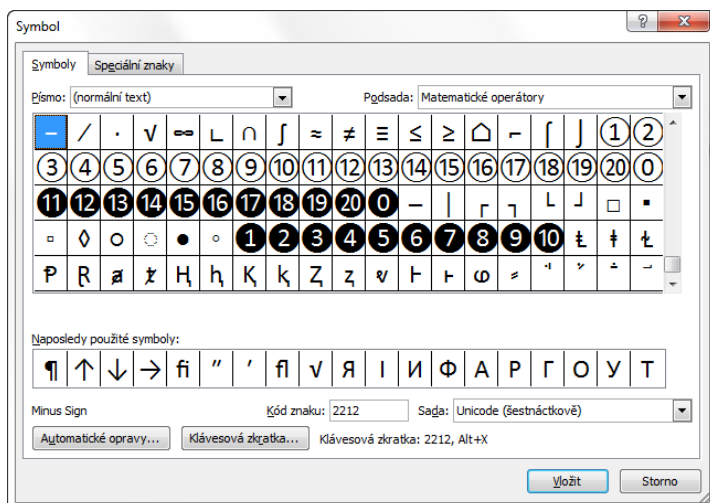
Symbol

?

Symboly | Speciální znaky

Písmo: (normální text)

Podsada: Matematické operátory

| − | ∕ | ∙ | √ | ∞ | ∟ | ∩ | ∫ | ≈ | ≠ | ≡ | ≤ | ≥ | ⌂ | ⌐ | ⌠ | ⌡ | ① | ② |
|---|---|---|---|---|---|---|---|---|---|---|---|---|---|---|---|---|---|---|
| ③ | ④ | ⑤ | ⑥ | ⑦ | ⑧ | ⑨ | ⑩ | ⑪ | ⑫ | ⑬ | ⑭ | ⑮ | ⑯ | ⑰ | ⑱ | ⑲ | ⑳ | ⓪ |
| ⓫ | ⓬ | ⓭ | ⓮ | ⓯ | ⓰ | ⓱ | ⓲ | ⓳ | ⓴ | ⓿ | ─ | │ | ┌ | ┐ | └ | ┘ | □ | ▪ |
| ▫ | ◊ | ○ | ◌ | ● | ◦ | ❶ | ❷ | ❸ | ❹ | ❺ | ❻ | ❼ | ❽ | ❾ | ❿ | Ƚ | ƚ | Ł |
| Ᵽ | Ɽ | ȼ | ƶ | Ⱨ | ⱨ | Ⱪ | ⱪ | Ⱬ | ⱬ | ⱱ | Ⱶ | ⱶ | ⱷ | ⱸ | ⱹ | ⱺ | ⱻ | ⱼ |

Naposledy použité symboly:

| ¶ | ↑ | ↓ | → | ﬁ | ″ | ′ | ﬂ | √ | Я | І | И | Ф | А | Р | Г | О | У | Т |
|---|---|---|---|---|---|---|---|---|---|---|---|---|---|---|---|---|---|---|

Minus Sign

Kód znaku: 2212

Sada: Unicode (šestnáctkově)

Automatické opravy...

Klávesová zkratka...

Klávesová zkratka: 2212, Alt+X

Vložit

Storno